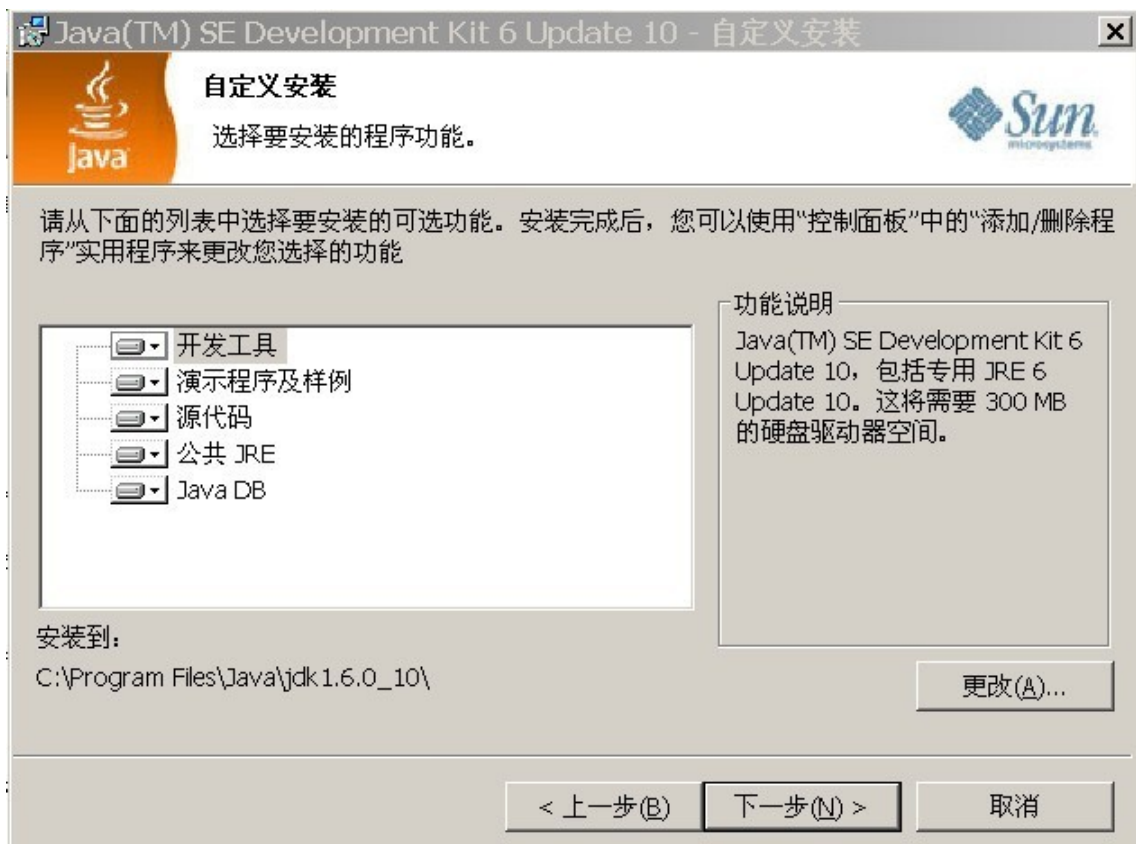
Java(TM) SE Development Kit 6 Update 10 - 自定义安装

自定义安装

选择要安装的程序功能。

Java

Sun microsystems

请从下面的列表中选择要安装的可选功能。安装完成后，您可以使用"控制面板"中的"添加/删除程序"实用程序来更改您选择的功能

开发工具
演示程序及样例
源代码
公共 JRE
Java DB

功能说明

Java(TM) SE Development Kit 6 Update 10，包括专用 JRE 6 Update 10。这将需要 300 MB 的硬盘驱动器空间。

安装到：

C:\Program Files\Java\jdk1.6.0_10\

更改(A)...

< 上一步(B)

下一步(N) >

取消